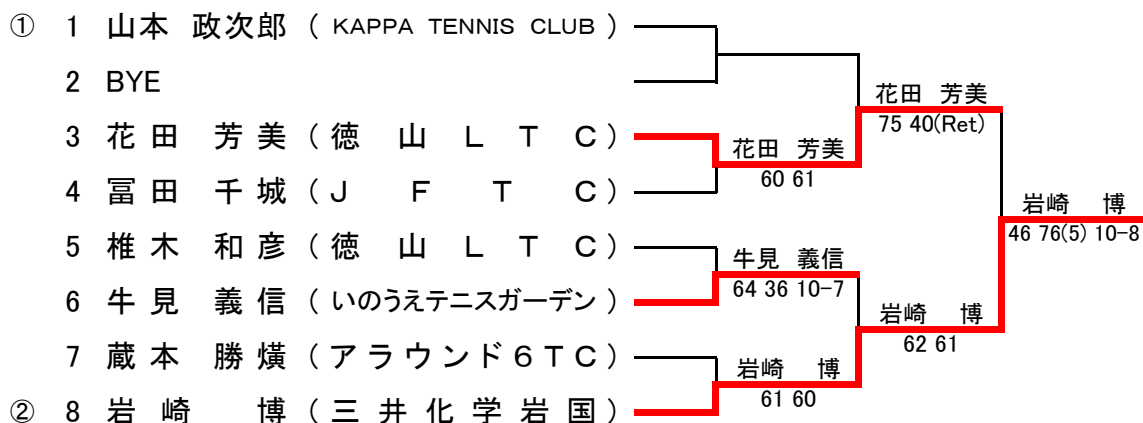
① 1 山本 政次郎 ( KAPPA TENNIS CLUB )
2 BYE
3 花田 芳美 ( 徳 山 L T C )
4 冨田 千城 ( J F T C )
5 椎木 和彦 ( 徳 山 L T C )
6 牛見 義信 ( いのうえテニスガーデン )
7 蔵本 勝�христ ( アラウンド6TC )
② 8 岩崎 博 ( 三 井 化 学 岩 国 )

花田 芳美
60 61

牛見 義信
64 36 10-7

岩崎 博
61 60

花田 芳美
75 40(Ret)

岩崎 博
62 61

岩崎 博
46 76(5) 10-8